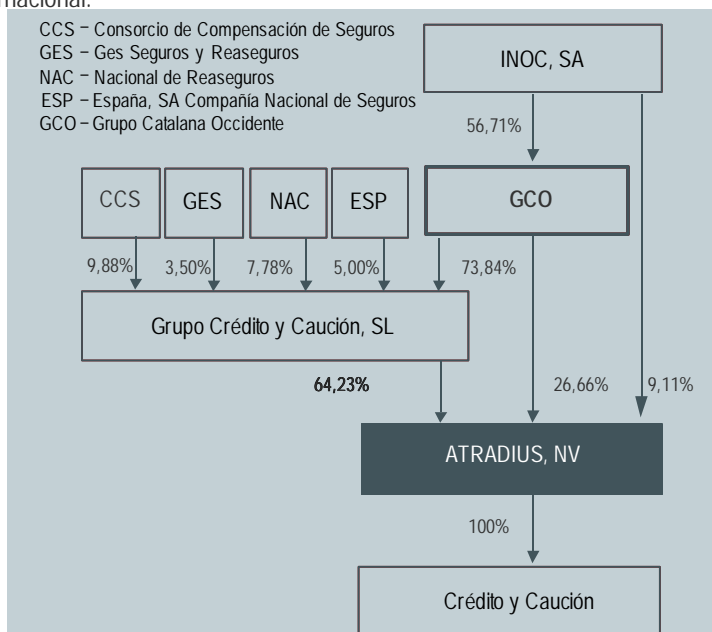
nacional.

CCS – Consorcio de Compensación de Seguros
GES – Ges Seguros y Reaseguros
NAC – Nacional de Reaseguros
ESP – España, SA Compañía Nacional de Seguros
GCO – Grupo Catalana Occidente

INOC, SA

56,71%

CCS
GES
NAC
ESP
GCO

9,88%
3,50%
7,78%
5,00%
73,84%

Grupo Crédito y Caución, SL

64,23%
26,66%
9,11%

ATRADIUS, NV

100%

Crédito y Caución